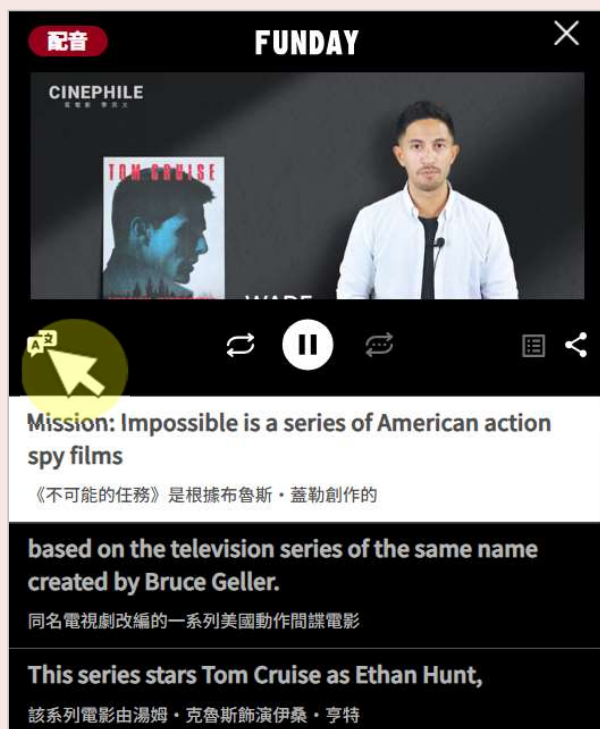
配音

FUNDAY

CINEPHILE

TOM CRUISE

WARE

Mission: Impossible is a series of American action spy films

《不可能的任務》是根據布魯斯・蓋勒創作的

based on the television series of the same name created by Bruce Geller.

同名電視劇改編的一系列美國動作間諜電影

This series stars Tom Cruise as Ethan Hunt,

該系列電影由湯姆・克魯斯飾演伊桑・亨特